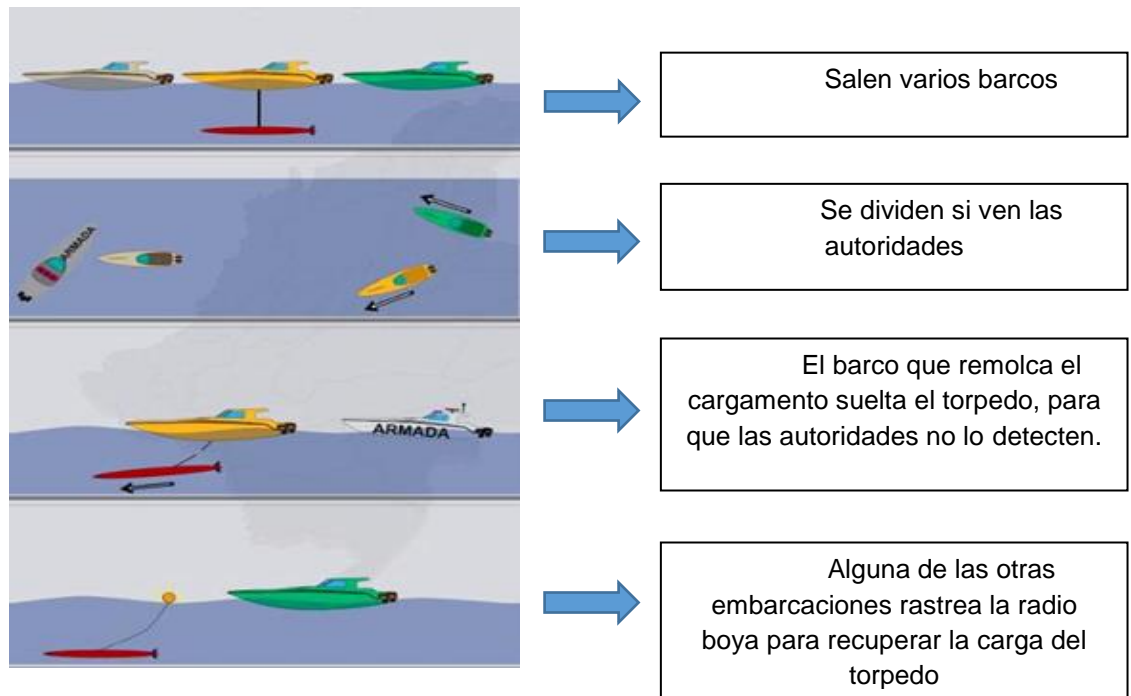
ARMADA

ARMADA

Salen varios barcos

Se dividen si ven las autoridades

El barco que remolca el cargamento suelta el torpedo, para que las autoridades no lo detecten.

Alguna de las otras embarcaciones rastrea la radio boya para recuperar la carga del torpedo